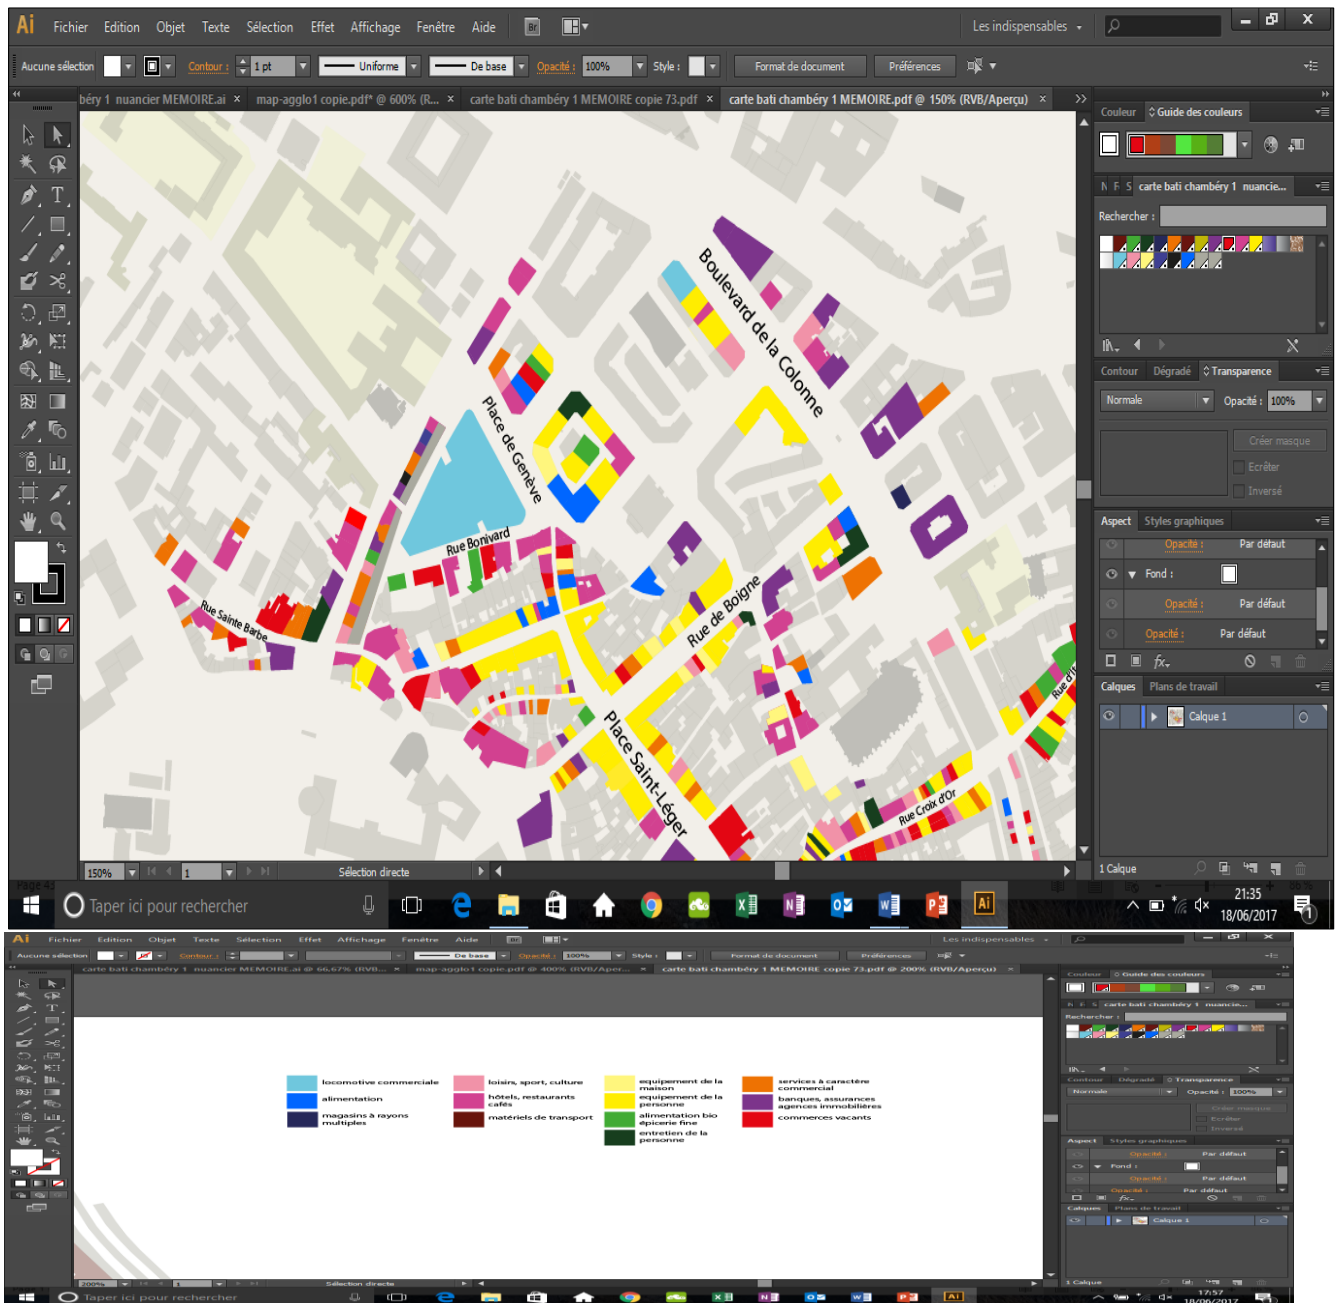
Ai Fichier Edition Objet Texte Sélection Effet Affichage Fenêtre Aide

Les indispensables

Aucune sélection Contour : 1 pt Uniforme De base Opacité : 100% Style : Format de document Préférences

béry 1 nuancier MEMOIRE.ai × map-agglo1 copie.pdf* @ 600% (R... × carte bati chambéry 1 MEMOIRE copie 73.pdf × carte bati chambéry 1 MEMOIRE.pdf @ 150% (RVB/Aperçu) ×

Boulevard de la Colonne

Place de Genève

Rue Bonivard

Rue Sainte Barbe

Rue de Boigne

Place Saint-Léger

Rue Croix d'Or

Rue d'Italie

Couleur Guide des couleurs

carte bati chambéry 1 nuancie...

Rechercher :

Contour Dégradé Transparence

Normale Opacité : 100%

Créer masque

Ecrêter

Inversé

Aspect Styles graphiques

Opacité : Par défaut

Fond :

Opacité : Par défaut

Opacité : Par défaut

Calques Plans de travail

Calque 1

1 Calque

150% 1 Sélection directe

Taper ici pour rechercher

21:35
18/06/2017

Ai Fichier Edition Objet Texte Sélection Effet Affichage Fenêtre Aide

Les indispensables

Aucune sélection Contour : De base Opacité : 100% Style : Format de document Préférences

carte bati chambéry 1 nuancier MEMOIRE.ai @ 66,67% (RVB... × map-agglo1 copie.pdf @ 400% (RVB/Aper... × carte bati chambéry 1 MEMOIRE copie 73.pdf @ 200% (RVB/Aperçu) ×

locomotive commerciale
alimentation
magasins à rayons multiples
loisirs, sport, culture
hôtels, restaurants cafés
matériels de transport
equipement de la maison
equipement de la personne
alimentation bio épicerie fine
entretien de la personne
services à caractère commercial
banques, assurances agences immobilières
commerces vacants

Couleur Guide des couleurs

carte bati chambéry 1 nuancie...

Rechercher :

Contour Dégradé Transparence

Normale Opacité : 100%

Créer masque

Ecrêter

Inversé

Aspect Styles graphiques

Opacité : Par défaut

Fond :

Opacité : Par défaut

Opacité : Par défaut

Calques Plans de travail

Calque 1

1 Calque

200% 1 Sélection directe

Taper ici pour rechercher

17:57
18/06/2017